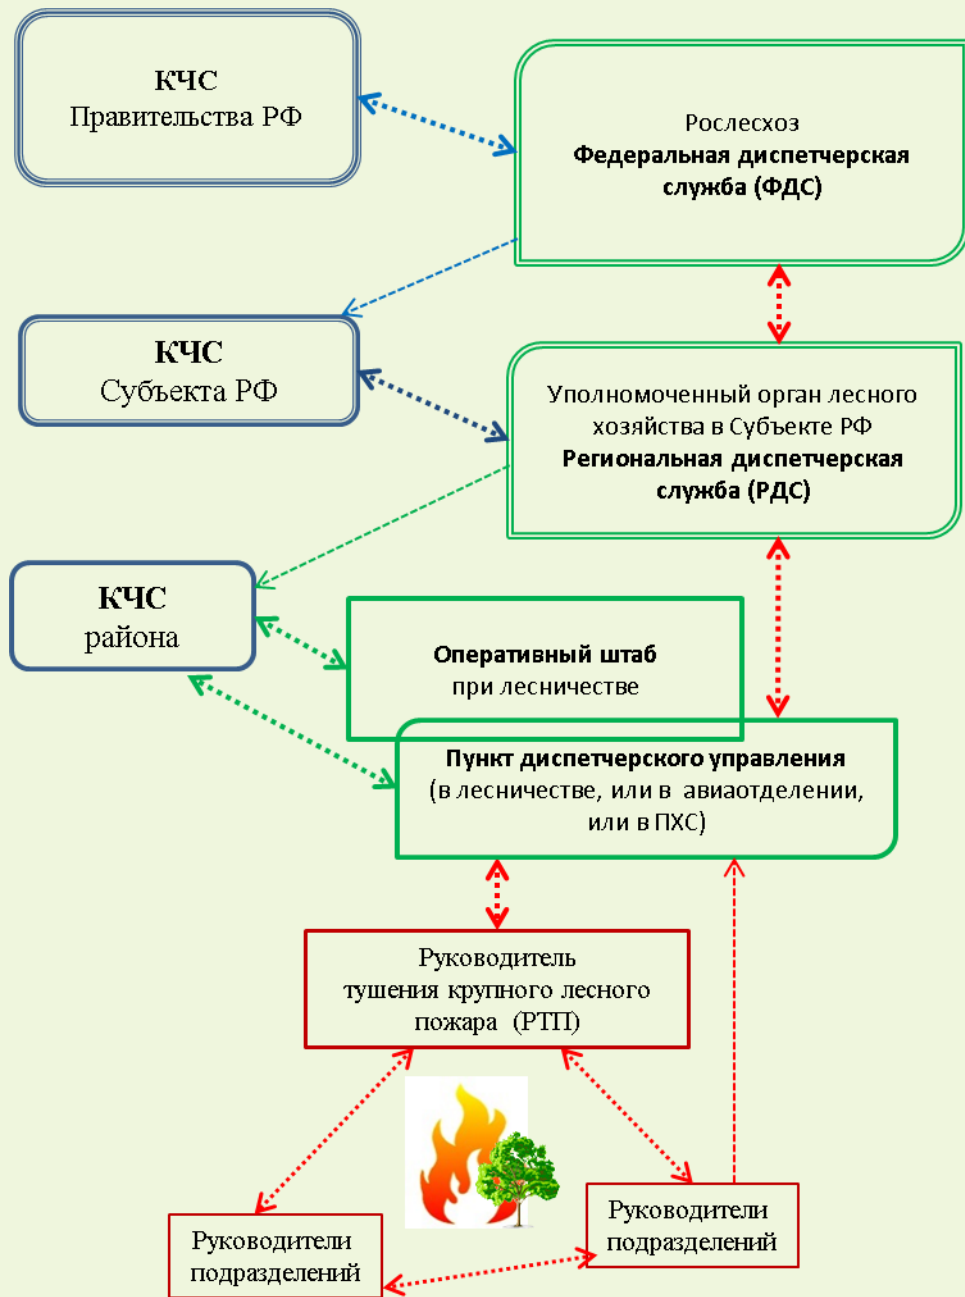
КЧС
Правительства РФ

Рослесхоз
Федеральная диспетчерская служба (ФДС)

КЧС
Субъекта РФ

Уполномоченный орган лесного хозяйства в Субъекте РФ
Региональная диспетчерская служба (РДС)

КЧС
района

Оперативный штаб
при лесничестве

Пункт диспетчерского управления
(в лесничестве, или в авиаотделении, или в ПХС)

Руководитель
тушения крупного лесного пожара (РТП)

Руководители подразделений

Руководители подразделений